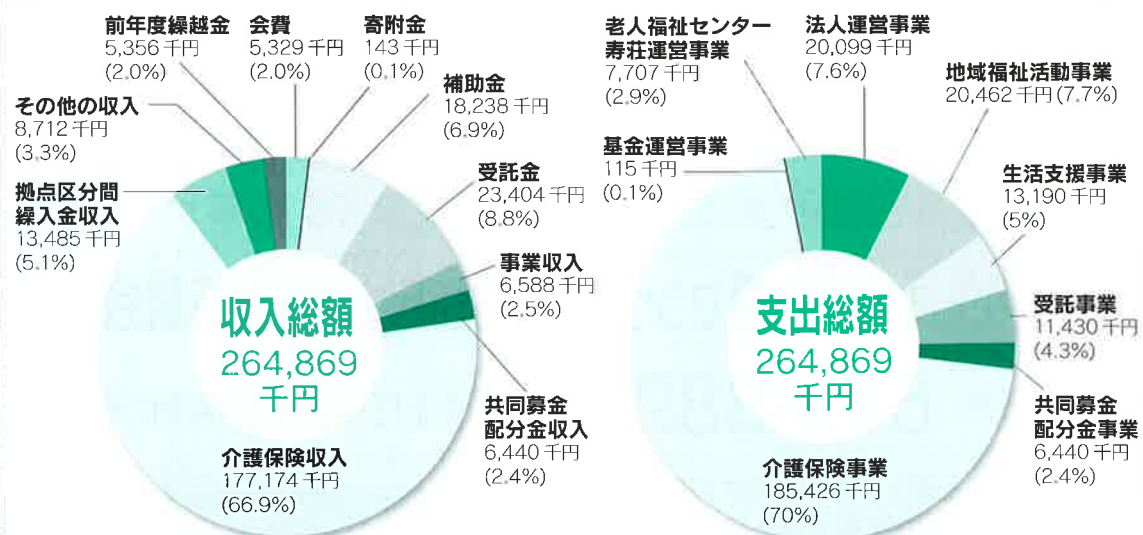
前年度繰越金
5,356 千円
(2.0%)

会費
5,329 千円
(2.0%)

寄附金
143 千円
(0.1%)

その他の収入
8,712 千円
(3.3%)

補助金
18,238 千円
(6.9%)

拠点区分間
繰入金収入
13,485 千円
(5.1%)

受託金
23,404 千円
(8.8%)

事業収入
6,588 千円
(2.5%)

収入総額
264,869
千円

共同募金
配分金収入
6,440 千円
(2.4%)

介護保険収入
177,174 千円
(66.9%)

老人福祉センター
寿荘運営事業
7,707 千円
(2.9%)

法人運営事業
20,099 千円
(7.6%)

地域福祉活動事業
20,462 千円 (7.7%)

基金運営事業
115 千円
(0.1%)

生活支援事業
13,190 千円
(5%)

受託事業
11,430 千円
(4.3%)

支出総額
264,869
千円

共同募金
配分金事業
6,440 千円
(2.4%)

介護保険事業
185,426 千円
(70%)